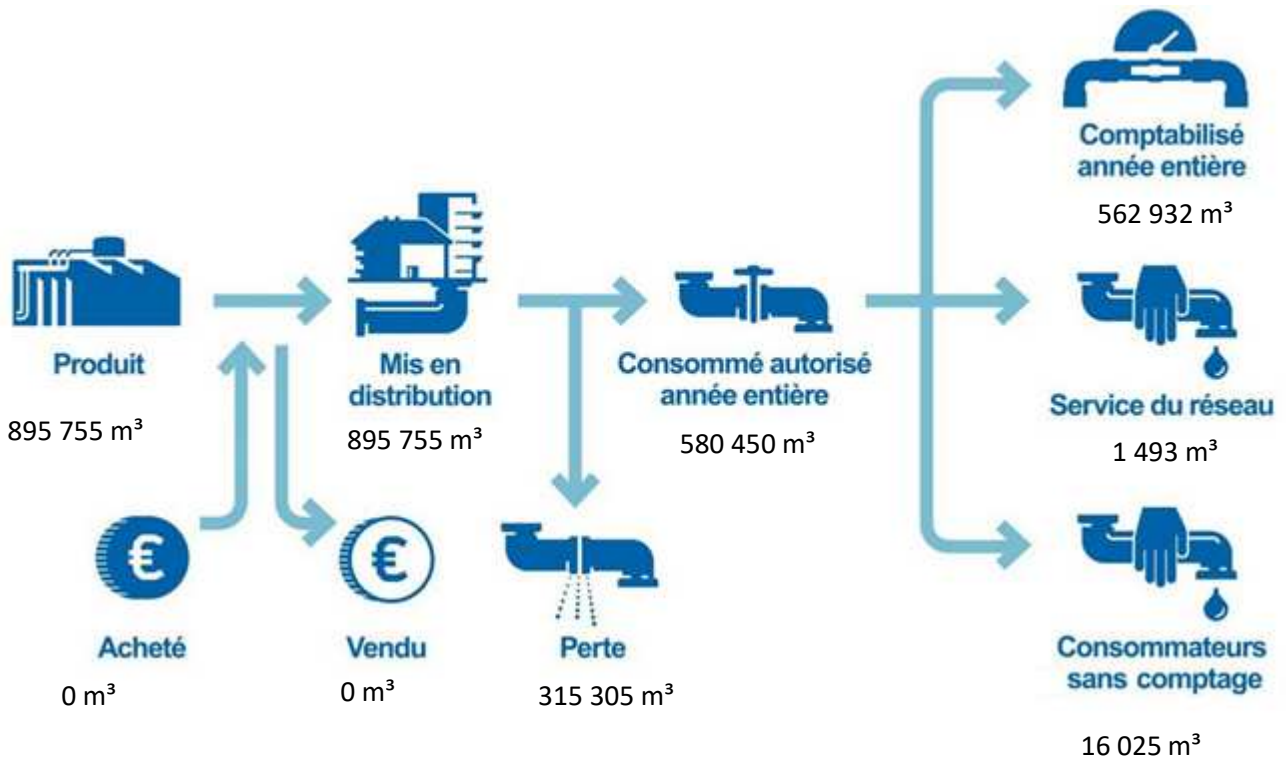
Comptabilisé année entière

562 932 m³

Produit

895 755 m³

Mis en distribution

895 755 m³

Consommé autorisé année entière

580 450 m³

Service du réseau

1 493 m³

Acheté

0 m³

Vendu

0 m³

Perte

315 305 m³

Consommateurs sans comptage

16 025 m³